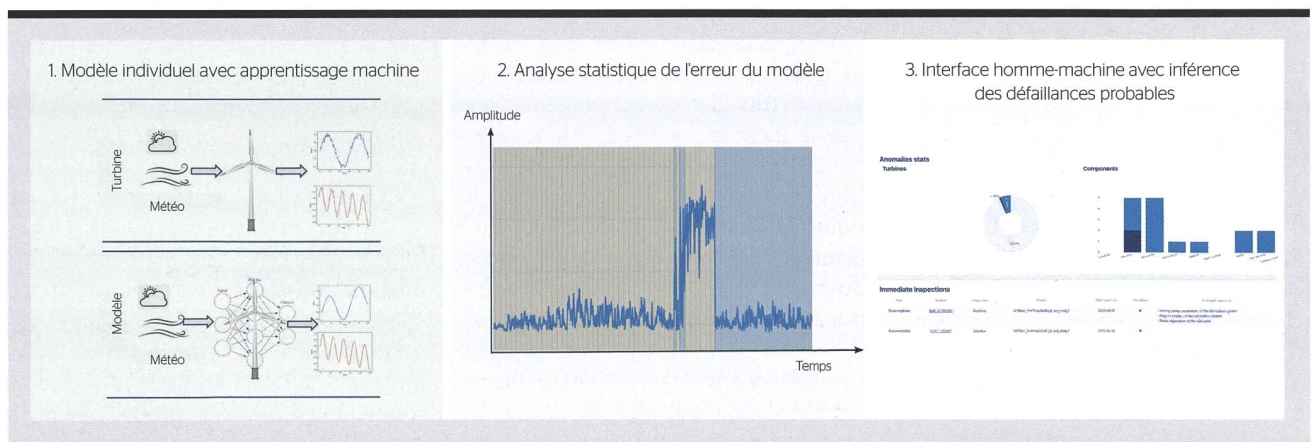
1. Modèle individuel avec apprentissage machine

Turbine

Météo

Modèle

Météo

2. Analyse statistique de l'erreur du modèle

Amplitude

Temps

3. Interface homme-machine avec inférence des défaillances probables

Anomalies stats

Turbines

Components

Immediate inspections